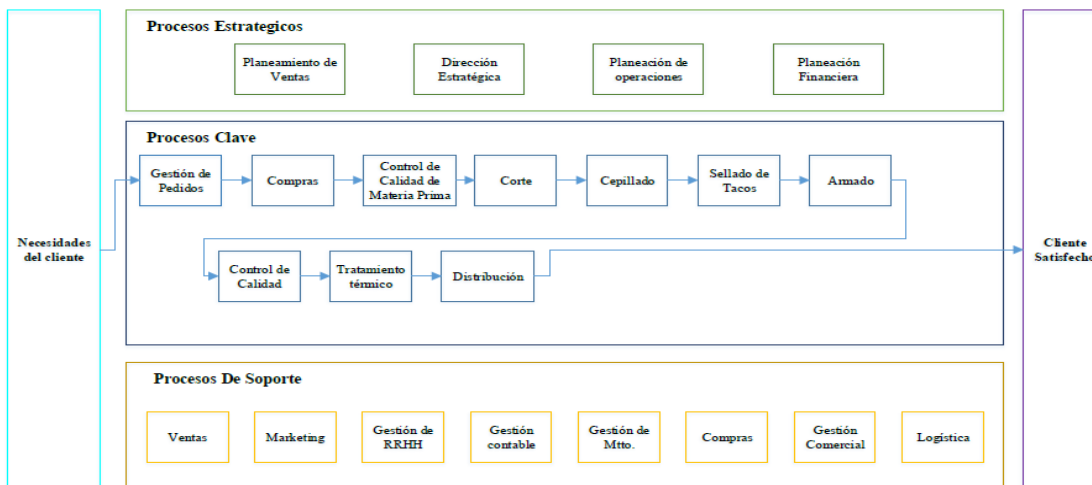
Procesos Estrategicos

Planeamiento de Ventas

Dirección Estratégica

Planeación de operaciones

Planeación Financiera

Procesos Clave

Gestión de Pedidos

Compras

Control de Calidad de Materia Prima

Corte

Cepillado

Sellado de Tacos

Armado

Control de Calidad

Tratamiento térmico

Distribución

Necesidades del cliente

Cliente Satisfecho

Procesos De Soporte

Ventas

Marketing

Gestión de RRHH

Gestión contable

Gestión de Mtto.

Compras

Gestión Comercial

Logística